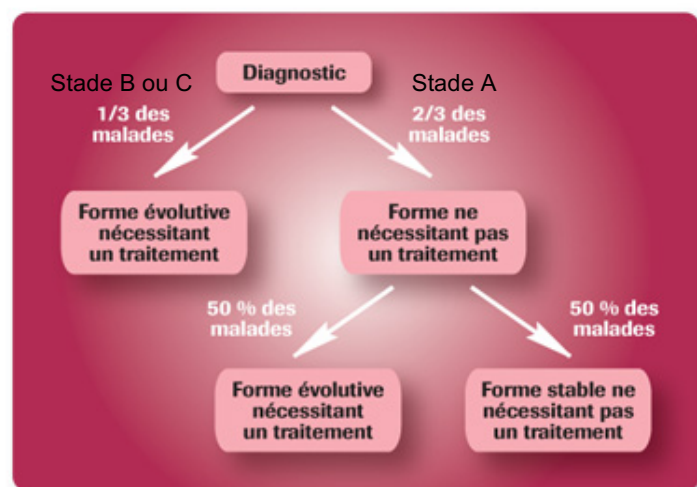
Diagnostic

Stade B ou C
1/3 des malades

Stade A
2/3 des malades

Forme évolutive nécessitant un traitement

Forme ne nécessitant pas un traitement

50 % des malades

50 % des malades

Forme évolutive nécessitant un traitement

Forme stable ne nécessitant pas un traitement